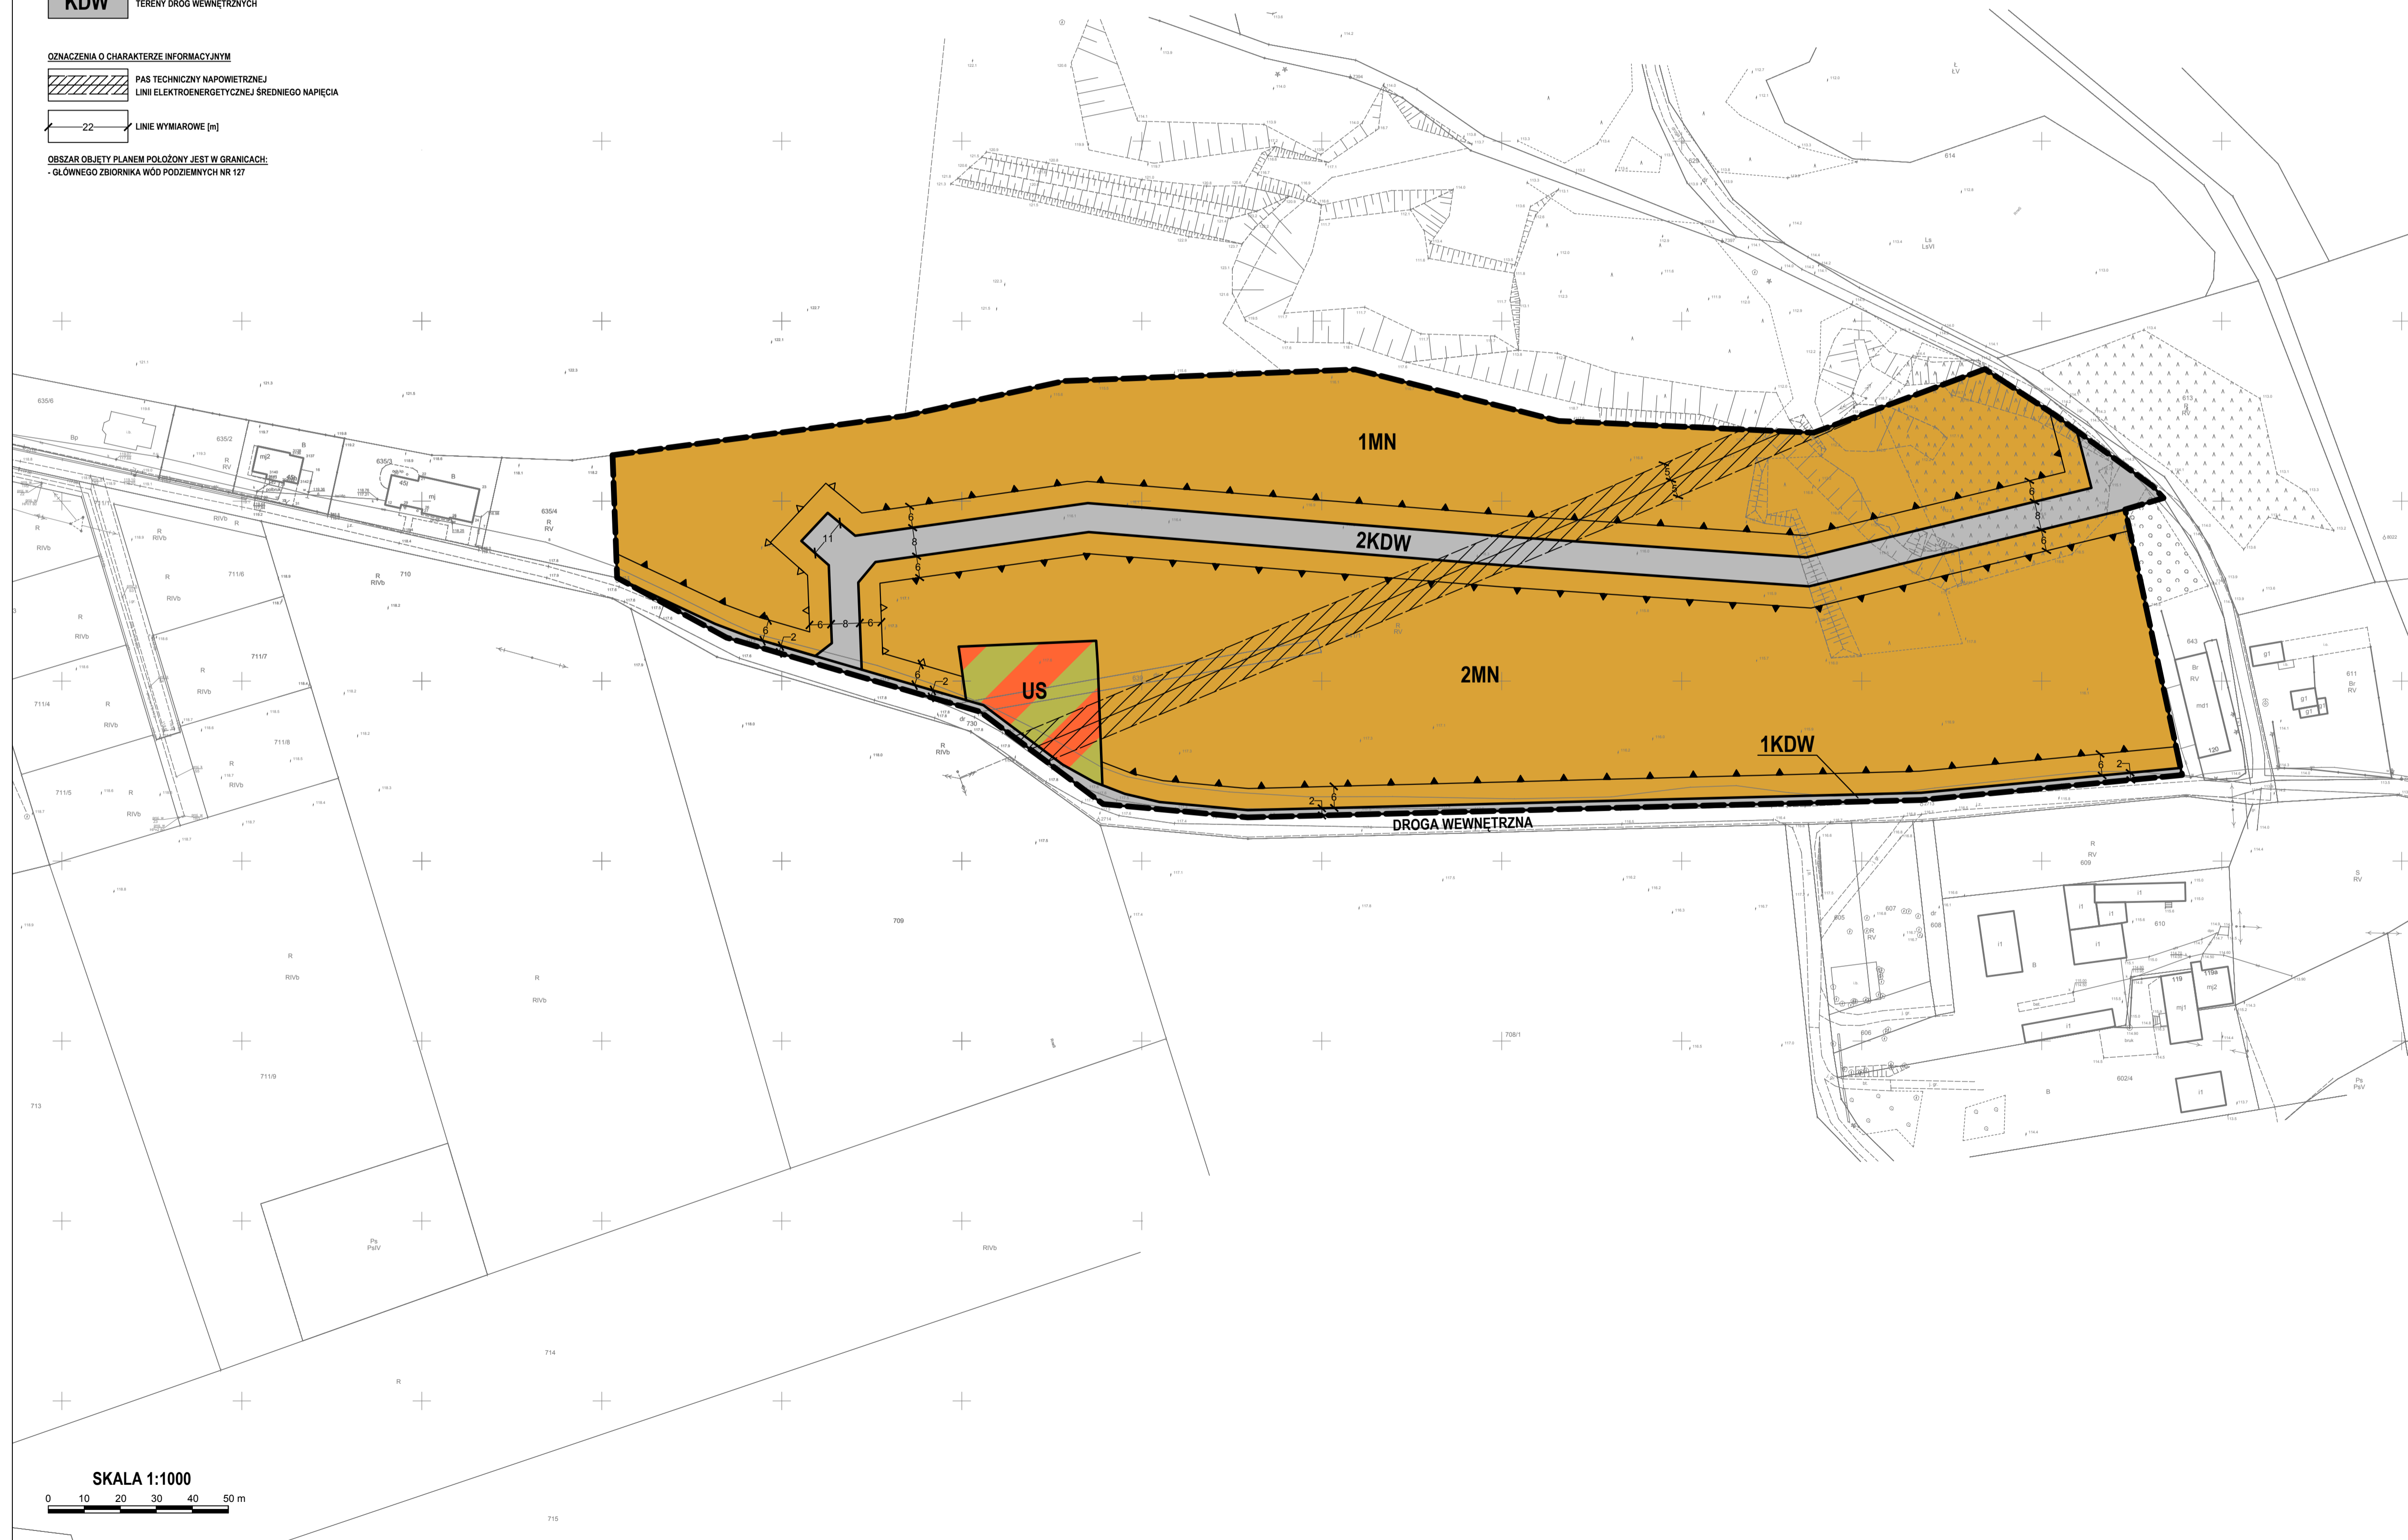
KDW TERENY DRÓG WEWNĘTRZNYCH

OZNACZENIA O CHARAKTERZE INFORMACYJNYM

PAS TECHNICZNY NAPOWIETRZNEJ LINII ELEKTROENERGETYCZNEJ ŚREDNIEGO NAPIĘCIA

22 LINIE WYMIAROWE [m]

OBSZAR OBJĘTY PLANEM POŁOŻONY JEST W GRANICACH:
- GŁÓWNEGO ZBIORNIKA WÓD PODZIEMNYCH NR 127

1MN

2KDW

2MN

US

1KDW

DROGA WEWNĘTRZNA

11 6 8 6 2 6 2 6 8 6 2 6 6 2 6 8 6 6

635/6 Bp 635/2 R RV B mj2 635/3 B mj 635/4 R RV RIVb R R RIVb 711/6 R RIVb 710 R RIVb R RIVb 711/7 R RIVb 711/4 R RIVb 711/8 R RIVb 711/5 R RIVb R RIVb 709 R RIVb 711/9 713 Ps PsIV RIVb 714 R 715 dr 730 R RIVb 708/1

614 Ls LsVI Ł ŁV 613 R RV 643 Br RV md1 120 611 Br RV R RV 609 605 607 Z/R RV 608 606 610 119 119a mj1 mj2 B 602/4 B S RV Ps PsV

SKALA 1:1000
0 10 20 30 40 50 m